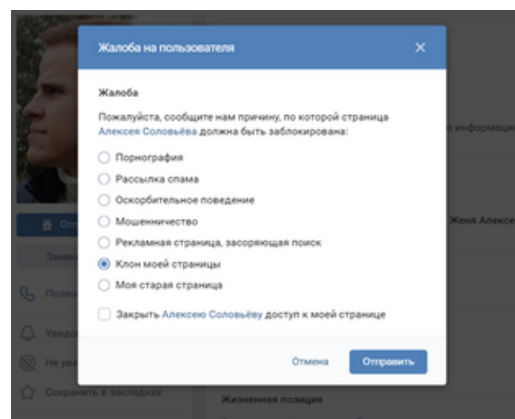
Жалоба на пользователя ×

Жалоба

Пожалуйста, сообщите нам причину, по которой страница Алексея Соловьёва должна быть заблокирована:

Порнография

Рассылка спама

Оскорбительное поведение

Мошенничество

Рекламная страница, засоряющая поиск

Клон моей страницы

Моя старая страница

Закрыть Алексею Соловьёву доступ к моей странице

Отмена Отправить

о информаци

Женя Алексе

Позв

Уведо

Не уве

Сохранить в закладках

Жизненная позиция